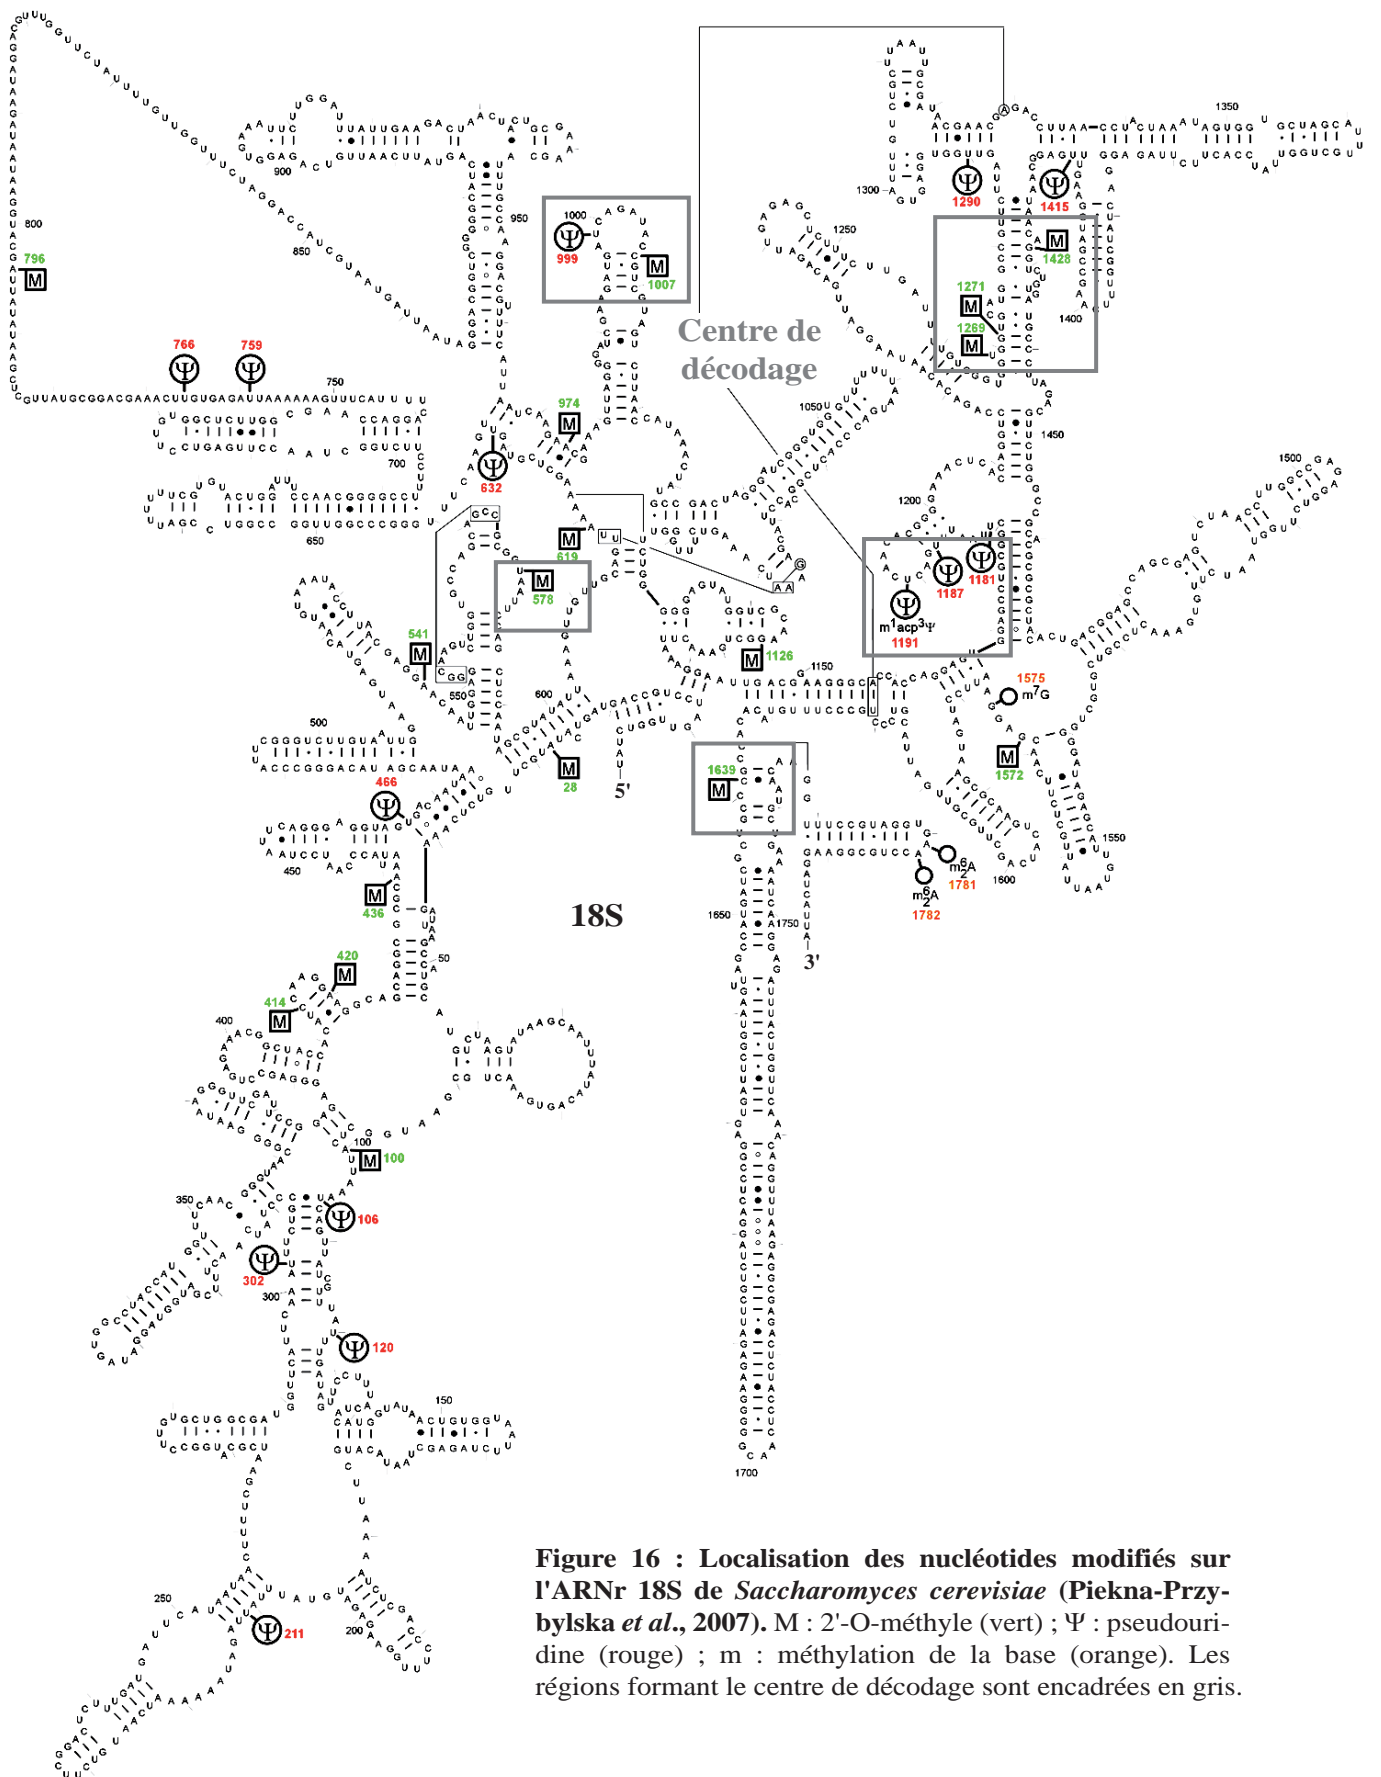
Centre de décodage

18S

5'

3'

Ψ 999
M 1007
M 974
Ψ 632
M 619
M 578
M 541
M 28
Ψ 466
M 436
M 420
M 414
M 100
Ψ 106
Ψ 302
Ψ 120
Ψ 211
Ψ 766
Ψ 759
M 796
Ψ 1290
Ψ 1415
M 1428
M 1271
M 1269
Ψ 1187
Ψ 1181
Ψ m$^1$acp$^3$Ψ 1191
M 1126
1575 m$^7$G
M 1572
M 1639
m$^6_2$A 1781
m$^6_2$A 1782

800
850
900
950
1000
750
700
650
550
500
600
450
400
50
350
300
150
250
200
100
1050
1250
1300
1350
1400
1450
1500
1200
1150
1550
1600
1650
1750
1700

Figure 16 : Localisation des nucléotides modifiés sur l'ARNr 18S de *Saccharomyces cerevisiae* (Piekna-Przybylska *et al*., 2007). M : 2'-O-méthyle (vert) ; Ψ : pseudouridine (rouge) ; m : méthylation de la base (orange). Les régions formant le centre de décodage sont encadrées en gris.